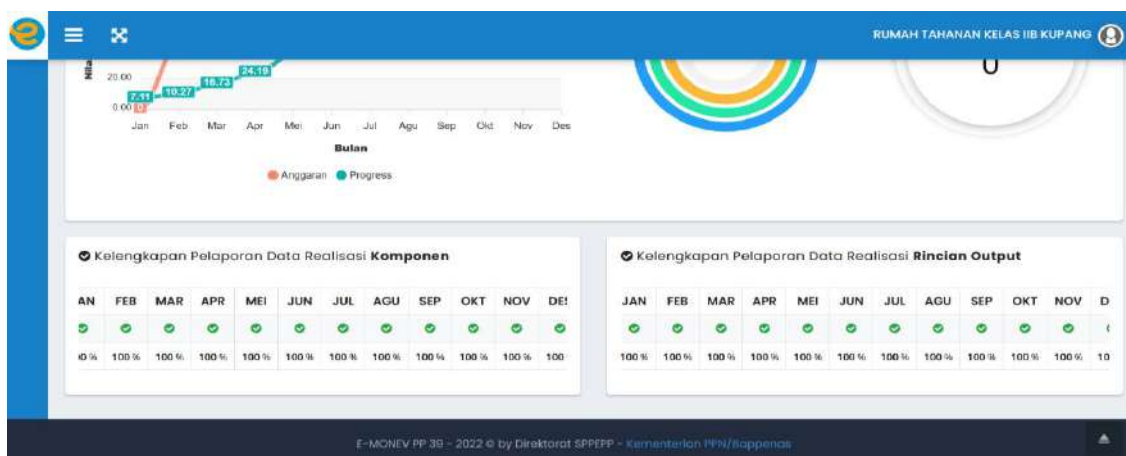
RUMAH TAHANAN KELAS IIB KUPANG

Nilai

20.00

0.00 0

7.11

10.27

16.73

24.19

Jan Feb Mar Apr Mei Jun Jul Agu Sep Okt Nov Des

Bulan

Anggaran Progress

0

Kelengkapan Pelaporan Data Realisasi **Komponen**

| AN | FEB | MAR | APR | MEI | JUN | JUL | AGU | SEP | OKT | NOV | DE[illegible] |
|---|---|---|---|---|---|---|---|---|---|---|---|
| ✔ | ✔ | ✔ | ✔ | ✔ | ✔ | ✔ | ✔ | ✔ | ✔ | ✔ | ✔ |
| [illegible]0 % | 100 % | 100 % | 100 % | 100 % | 100 % | 100 % | 100 % | 100 % | 100 % | 100 % | 100 |

Kelengkapan Pelaporan Data Realisasi **Rincian Output**

| JAN | FEB | MAR | APR | MEI | JUN | JUL | AGU | SEP | OKT | NOV | D |
|---|---|---|---|---|---|---|---|---|---|---|---|
| ✔ | ✔ | ✔ | ✔ | ✔ | ✔ | ✔ | ✔ | ✔ | ✔ | ✔ | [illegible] |
| 100 % | 100 % | 100 % | 100 % | 100 % | 100 % | 100 % | 100 % | 100 % | 100 % | 100 % | 10 |

E-MONEV PP 39 - 2022 © by Direktorat SPPEPP - Kementerian PPN/Bappenas